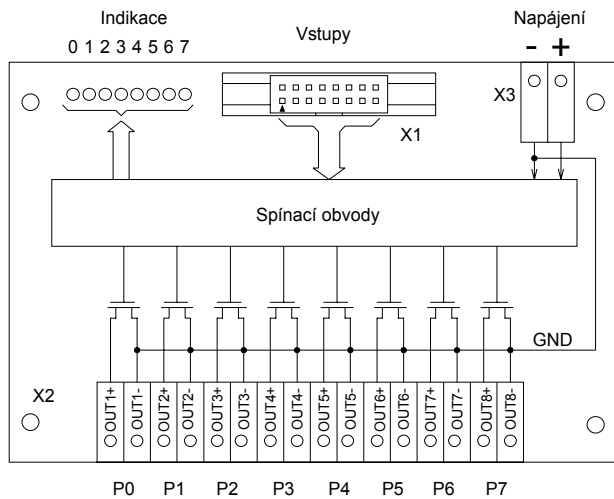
Indikace
0 1 2 3 4 5 6 7

Vstupy

Napájení
- +

X3

X1

Spínací obvody

GND

X2

OUT1+ OUT1- OUT2+ OUT2- OUT3+ OUT3- OUT4+ OUT4- OUT5+ OUT5- OUT6+ OUT6- OUT7+ OUT7- OUT8+ OUT8-

P0 P1 P2 P3 P4 P5 P6 P7